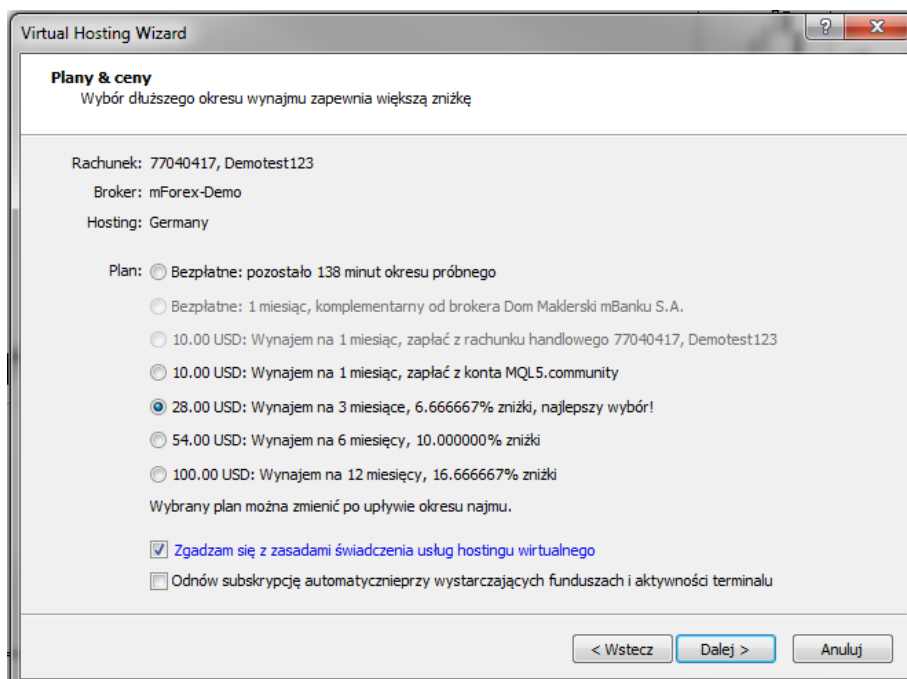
Virtual Hosting Wizard

?

X

Plany & ceny
Wybór dłuższego okresu wynajmu zapewnia większą zniżkę

Rachunek: 77040417, Demotest123
Broker: mForex-Demo
Hosting: Germany

Plan: Bezpłatne: pozostało 138 minut okresu próbnego

Bezpłatne: 1 miesiąc, komplementarny od brokera Dom Maklerski mBanku S.A.

10.00 USD: Wynajem na 1 miesiąc, zapłać z rachunku handlowego 77040417, Demotest123

10.00 USD: Wynajem na 1 miesiąc, zapłać z konta MQL5.community

28.00 USD: Wynajem na 3 miesiące, 6.666667% zniżki, najlepszy wybór!

54.00 USD: Wynajem na 6 miesięcy, 10.000000% zniżki

100.00 USD: Wynajem na 12 miesięcy, 16.666667% zniżki

Wybrany plan można zmienić po upływie okresu najmu.

Zgadzam się z zasadami świadczenia usług hostingu wirtualnego

Odnów subskrypcję automatycznieprzy wystarczających funduszach i aktywności terminalu

< Wstecz

Dalej >

Anuluj